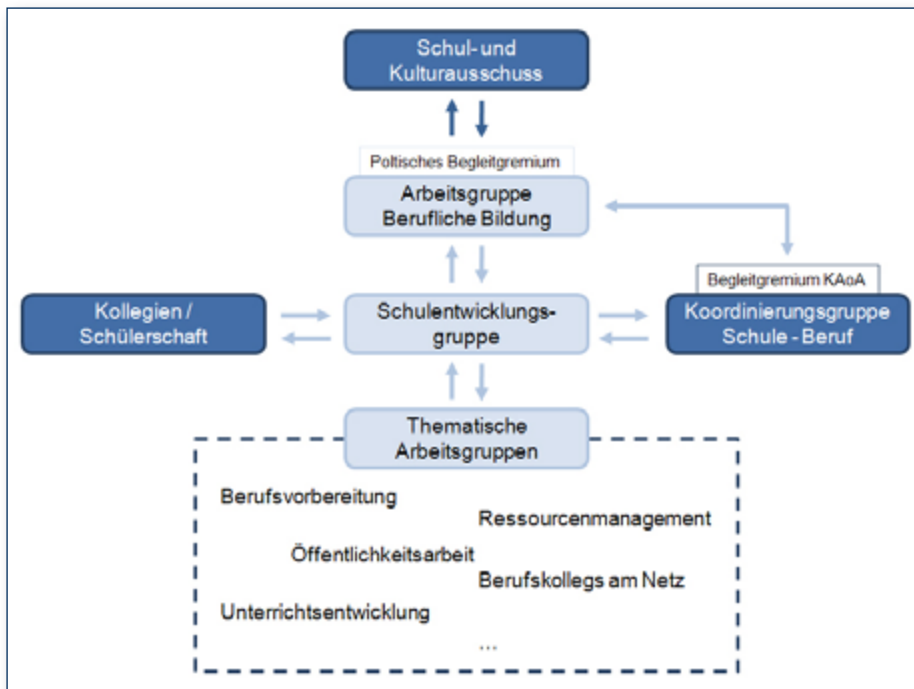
Schul- und Kulturausschuss

Poltisches Begleitgremium

Arbeitsgruppe Berufliche Bildung

Begleitgremium KAoA

Kollegien / Schülerschaft

Schulentwicklungsgruppe

Koordinierungsgruppe Schule - Beruf

Thematische Arbeitsgruppen

Berufsvorbereitung

Ressourcenmanagement

Öffentlichkeitsarbeit

Berufskollegs am Netz

Unterrichtsentwicklung

...